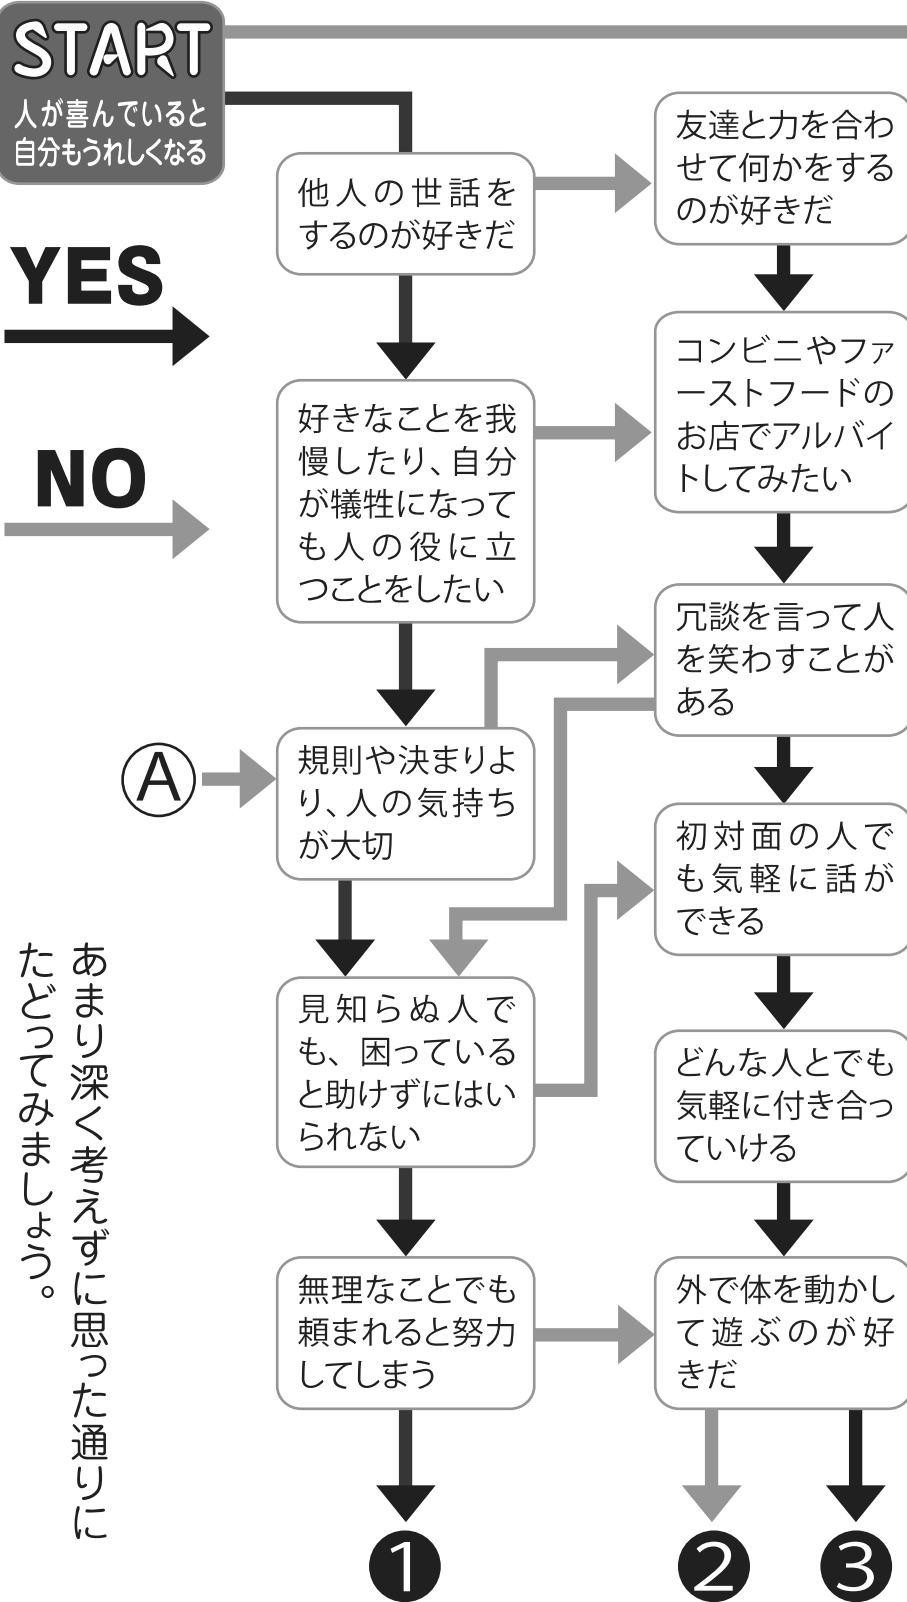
START
人が喜んでいると自分もうれしくなる

YES

NO

他人の世話をするのが好きだ

友達と力を合わせて何かをするのが好きだ

好きなことを我慢したり、自分が犠牲になっても人の役に立つことをしたい

コンビニやファーストフードのお店でアルバイトしてみたい

冗談を言って人を笑わすことがある

Ⓐ

規則や決まりより、人の気持ちが大切

初対面の人でも気軽に話ができる

見知らぬ人でも、困っていると助けずにはいられない

どんな人とでも気軽に付き合っていける

無理なことでも頼まれると努力してしまう

外で体を動かして遊ぶのが好きだ

あまり深く考えずに思った通りにたどってみましょう。

❶

❷

❸